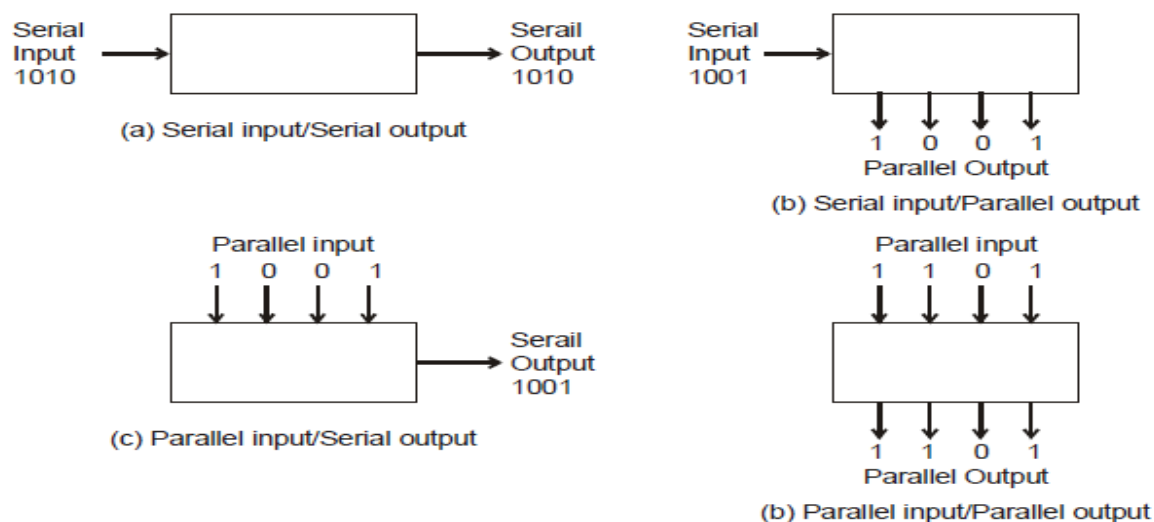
Serial Input 1010

Serail Output 1010

(a) Serial input/Serial output

Serial Input 1001

1 0 0 1
Parallel Output

(b) Serial input/Parallel output

Parallel input
1 0 0 1

Serail Output 1001

(c) Parallel input/Serial output

Parallel input
1 1 0 1

1 1 0 1
Parallel Output

(b) Parallel input/Parallel output